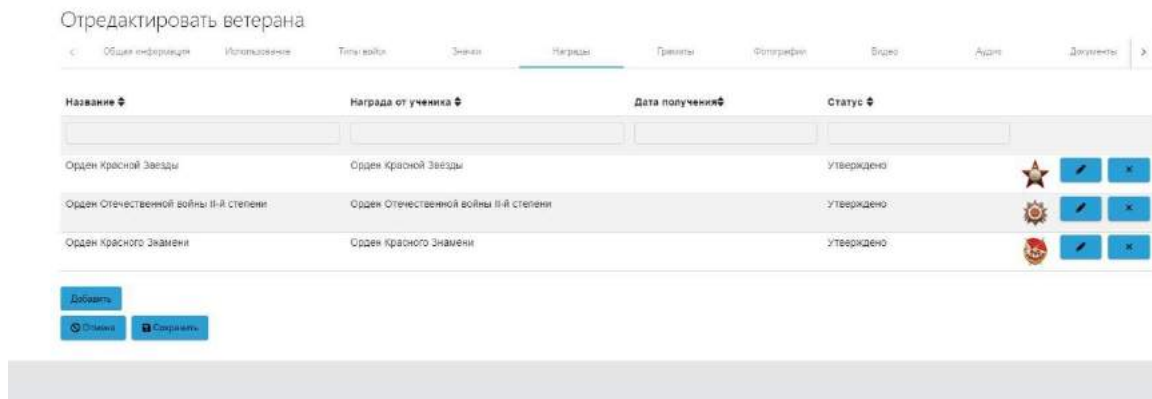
Отредактировать ветерана

< Общая информация Использование Типы войск Звания Награды Грамоты Фотографии Видео Аудио Документы >

| Название ⇕ | Награда от ученика ⇕ | Дата получения⇕ | Статус ⇕ |
|---|---|---|---|
| | | | |
| Орден Красной Звезды | Орден Красной Звезды | | Утверждено |
| Орден Отечественной войны II-й степени | Орден Отечественной войны II-й степени | | Утверждено |
| Орден Красного Знамени | Орден Красного Знамени | | Утверждено |

Добавить

Отмена Сохранить